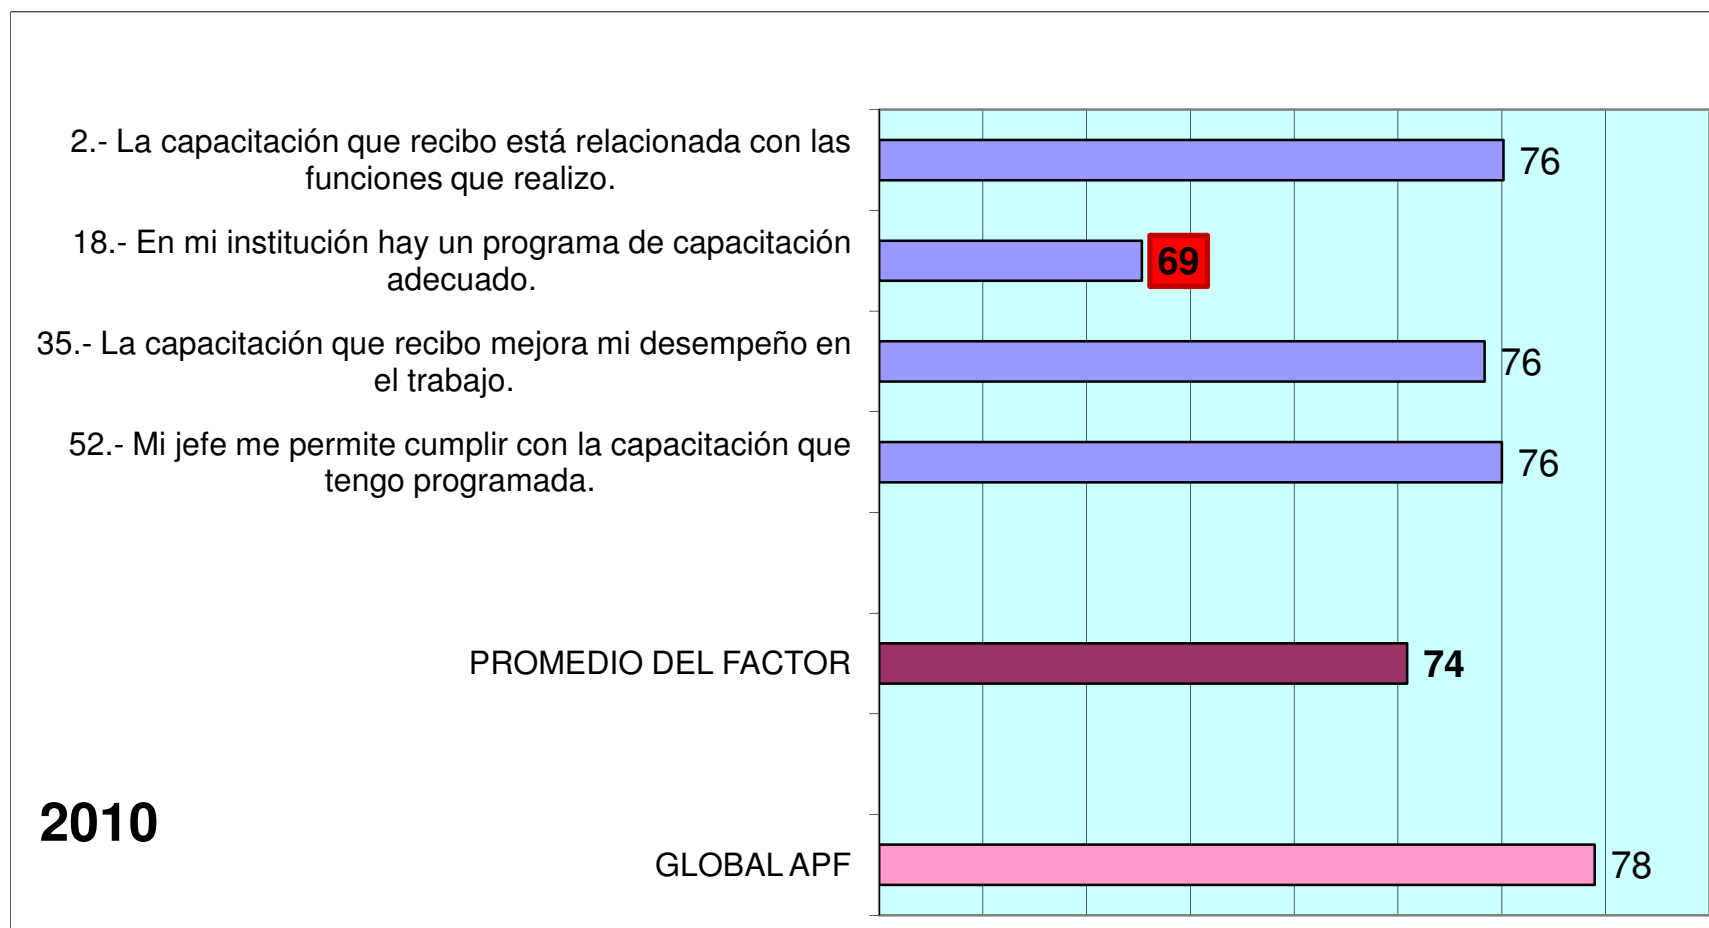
2.- La capacitación que recibo está relacionada con las funciones que realizo.

76

18.- En mi institución hay un programa de capacitación adecuado.

69

35.- La capacitación que recibo mejora mi desempeño en el trabajo.

76

52.- Mi jefe me permite cumplir con la capacitación que tengo programada.

76

PROMEDIO DEL FACTOR

74

2010

GLOBAL APF

78